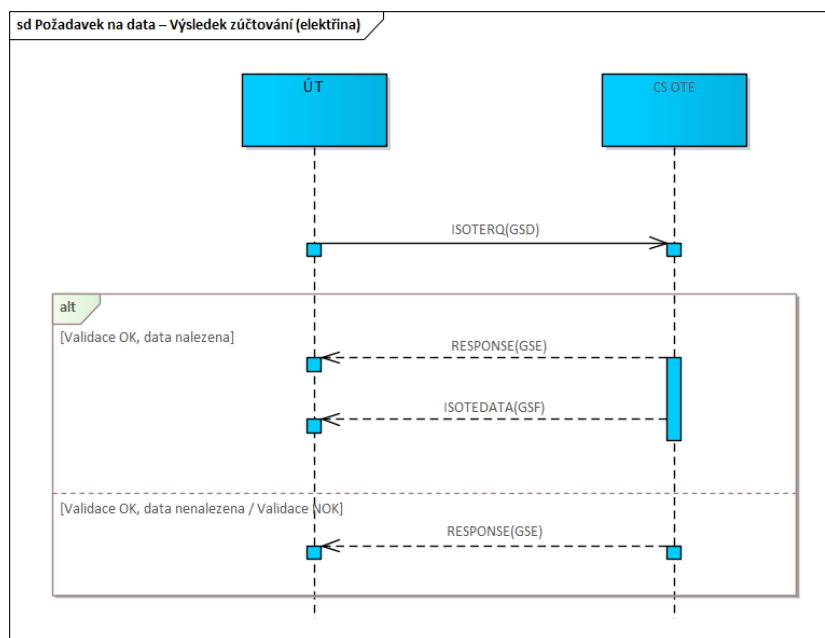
sd Požadavek na data – Výsledek zúčtování (elektřina)

ÚT

CS OTE

ISOTERQ(GSD)

alt

[Validace OK, data nalezena]

RESPONSE(GSE)

ISOTEDATA(GSF)

[Validace OK, data nenalezena / Validace NOK]

RESPONSE(GSE)